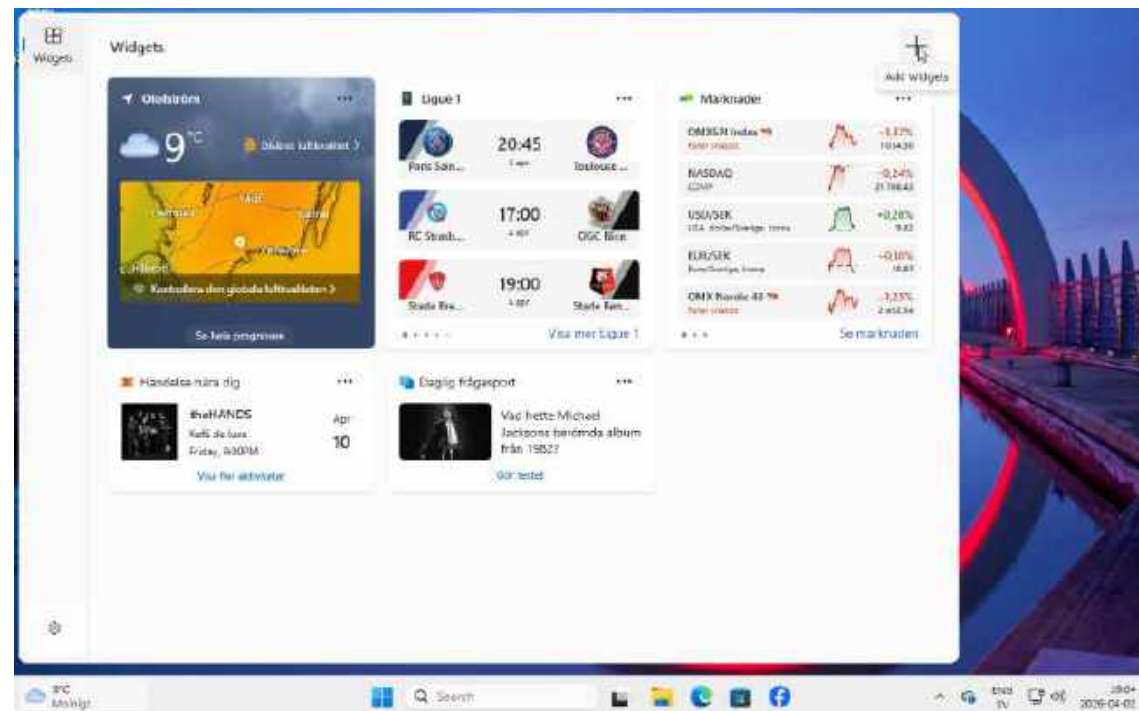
Widgets

Widgets

Add widgets

Olofström

9°C

Diskuss luftkvalitet >

Kontrollera den globala luftkvaliteten >

Se hela prognosen

Ligue 1

Paris Sain...
20:45
5 apr
Toulouse ...

RC Strasb...
17:00
4 apr
OGC Nice

Stade Bre...
19:00
4 apr
Stade Ren...

Visa mer Ligue 1

Marknader

OMXS30 Index
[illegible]
-1,13%
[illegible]

NASDAQ
COMP
-0,24%
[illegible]

USD/SEK
USA dollar/Sverige, krona
+0,28%
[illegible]

EUR/SEK
Euro/Sverige, krona
-0,10%
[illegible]

OMX Nordic 40
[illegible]
-1,23%
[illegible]

Se marknaden

Händelse nära dig

theHANDS
Kafé de luxe
Friday, 8:00PM
Apr
10

Visa fler aktiviteter

Daglig frågesport

Vad hette Michael Jacksons berömda album från 1982?

Gör testet

9°C
Molnigt

Search

ENG
SV

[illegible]
2026-04-03